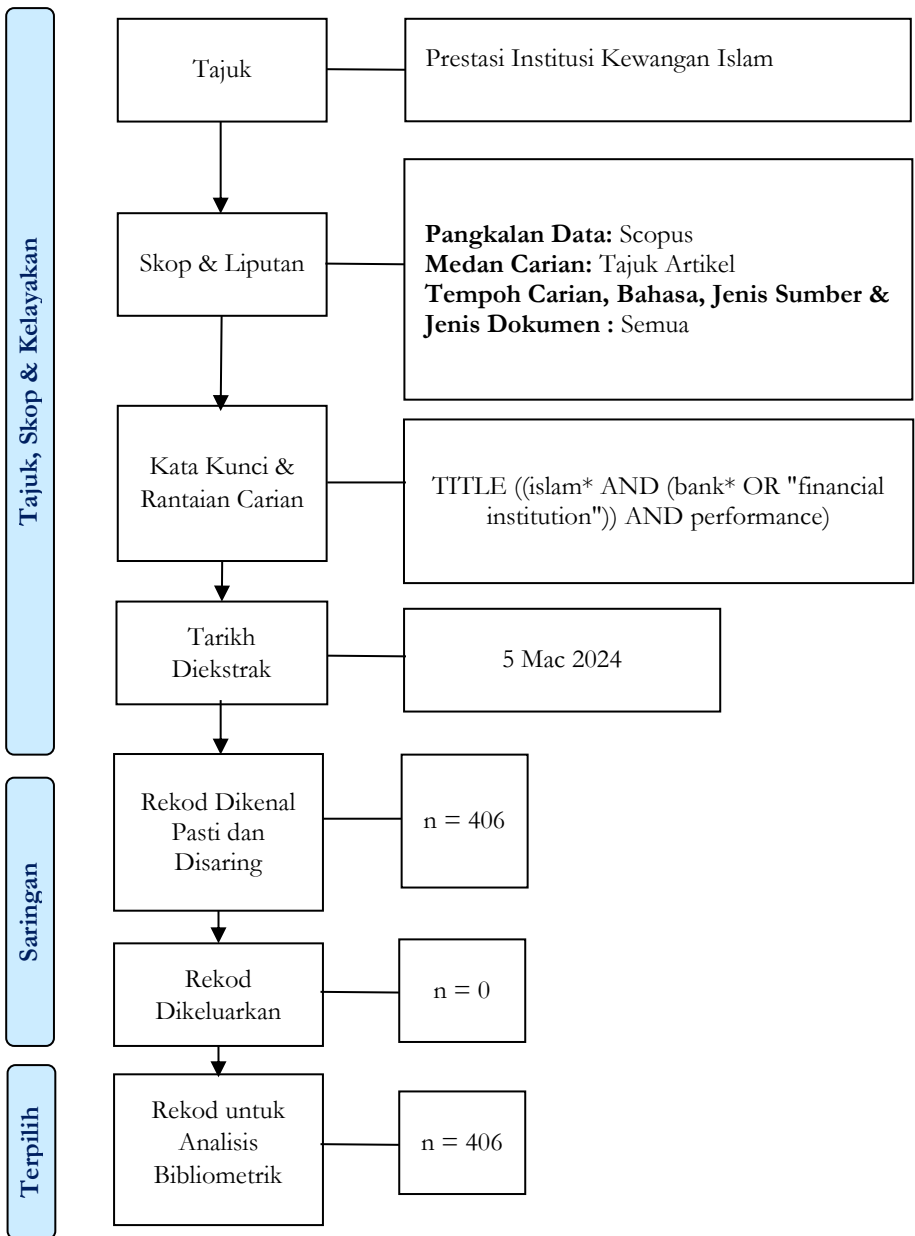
Tajuk, Skop & Kelayakan

Tajuk

Prestasi Institusi Kewangan Islam

Skop & Liputan

**Pangkalan Data:** Scopus
**Medan Carian:** Tajuk Artikel
**Tempoh Carian, Bahasa, Jenis Sumber & Jenis Dokumen :** Semua

Kata Kunci & Rantaian Carian

TITLE ((islam* AND (bank* OR "financial institution")) AND performance)

Tarikh Diekstrak

5 Mac 2024

Saringan

Rekod Dikenal Pasti dan Disaring

n = 406

Rekod Dikeluarkan

n = 0

Terpilih

Rekod untuk Analisis Bibliometrik

n = 406